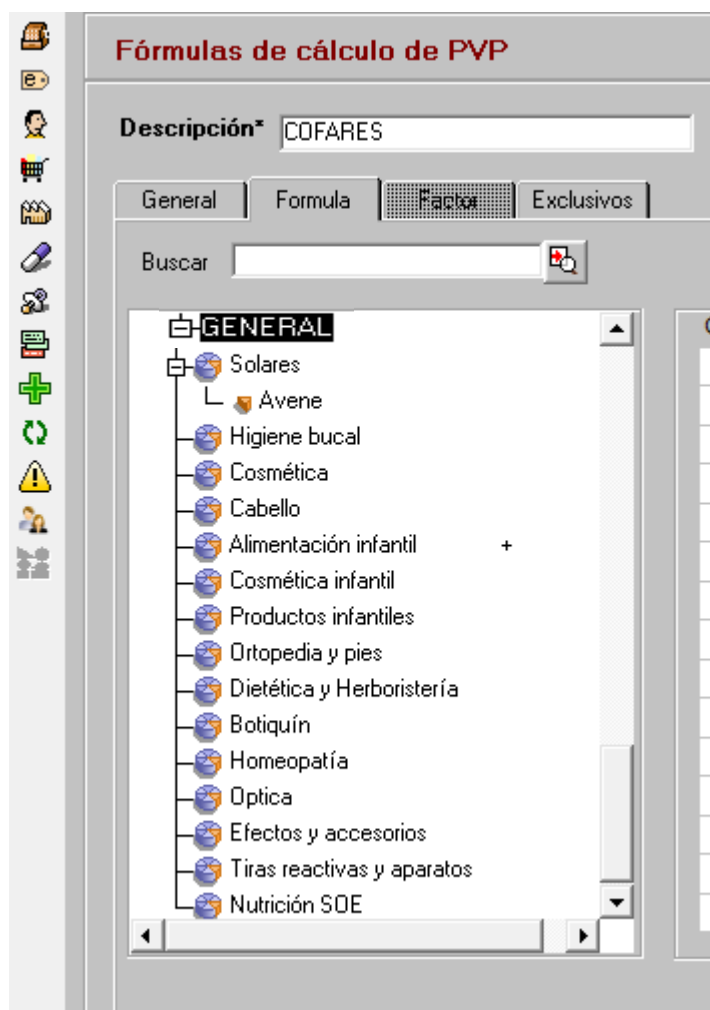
Fórmulas de cálculo de PVP

Descripción* COFARES

General
Formula
Factor
Exclusivos

Buscar

GENERAL
Solares
Avene
Higiene bucal
Cosmética
Cabello
Alimentación infantil
Cosmética infantil
Productos infantiles
Ortopedia y pies
Dietética y Herboristería
Botiquín
Homeopatía
Optica
Efectos y accesorios
Tiras reactivas y aparatos
Nutrición SOE